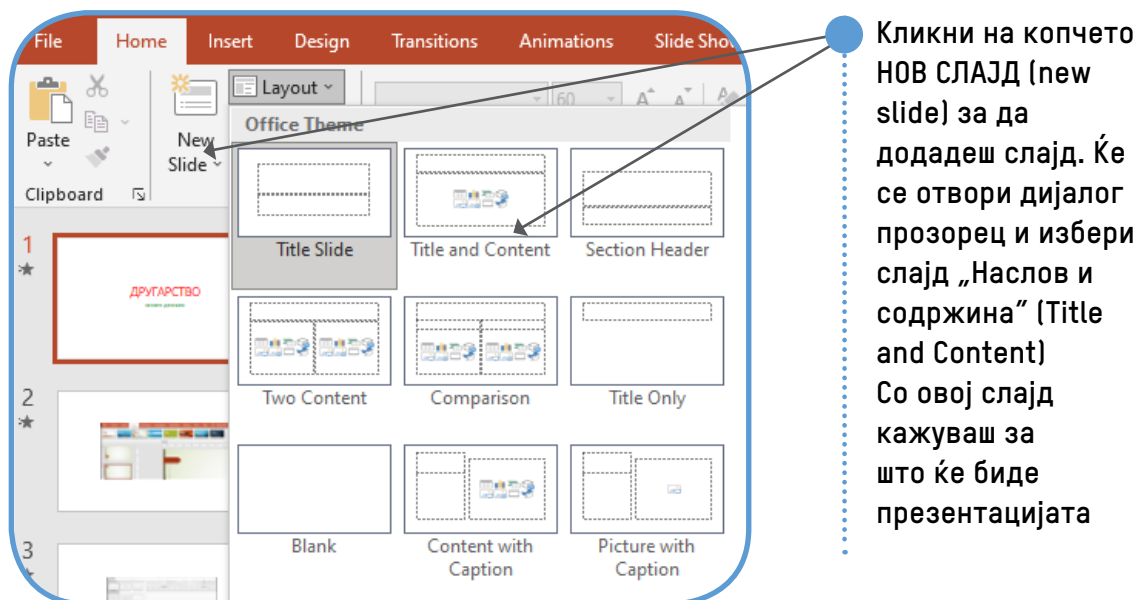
File Home Insert Design Transitions Animations Slide Sho

Paste

New Slide

Layout

60

Clipboard

Office Theme

Title Slide

Title and Content

Section Header

Two Content

Comparison

Title Only

Blank

Content with Caption

Picture with Caption

1

ДРУГАРСТВО

2

3

Кликни на копчето НОВ СЛАЈД (new slide) за да додадеш слајд. Ќе се отвори дијалог прозорец и избери слајд „Наслов и содржина" (Title and Content)
Со овој слајд кажуваш за што ќе биде презентацијата